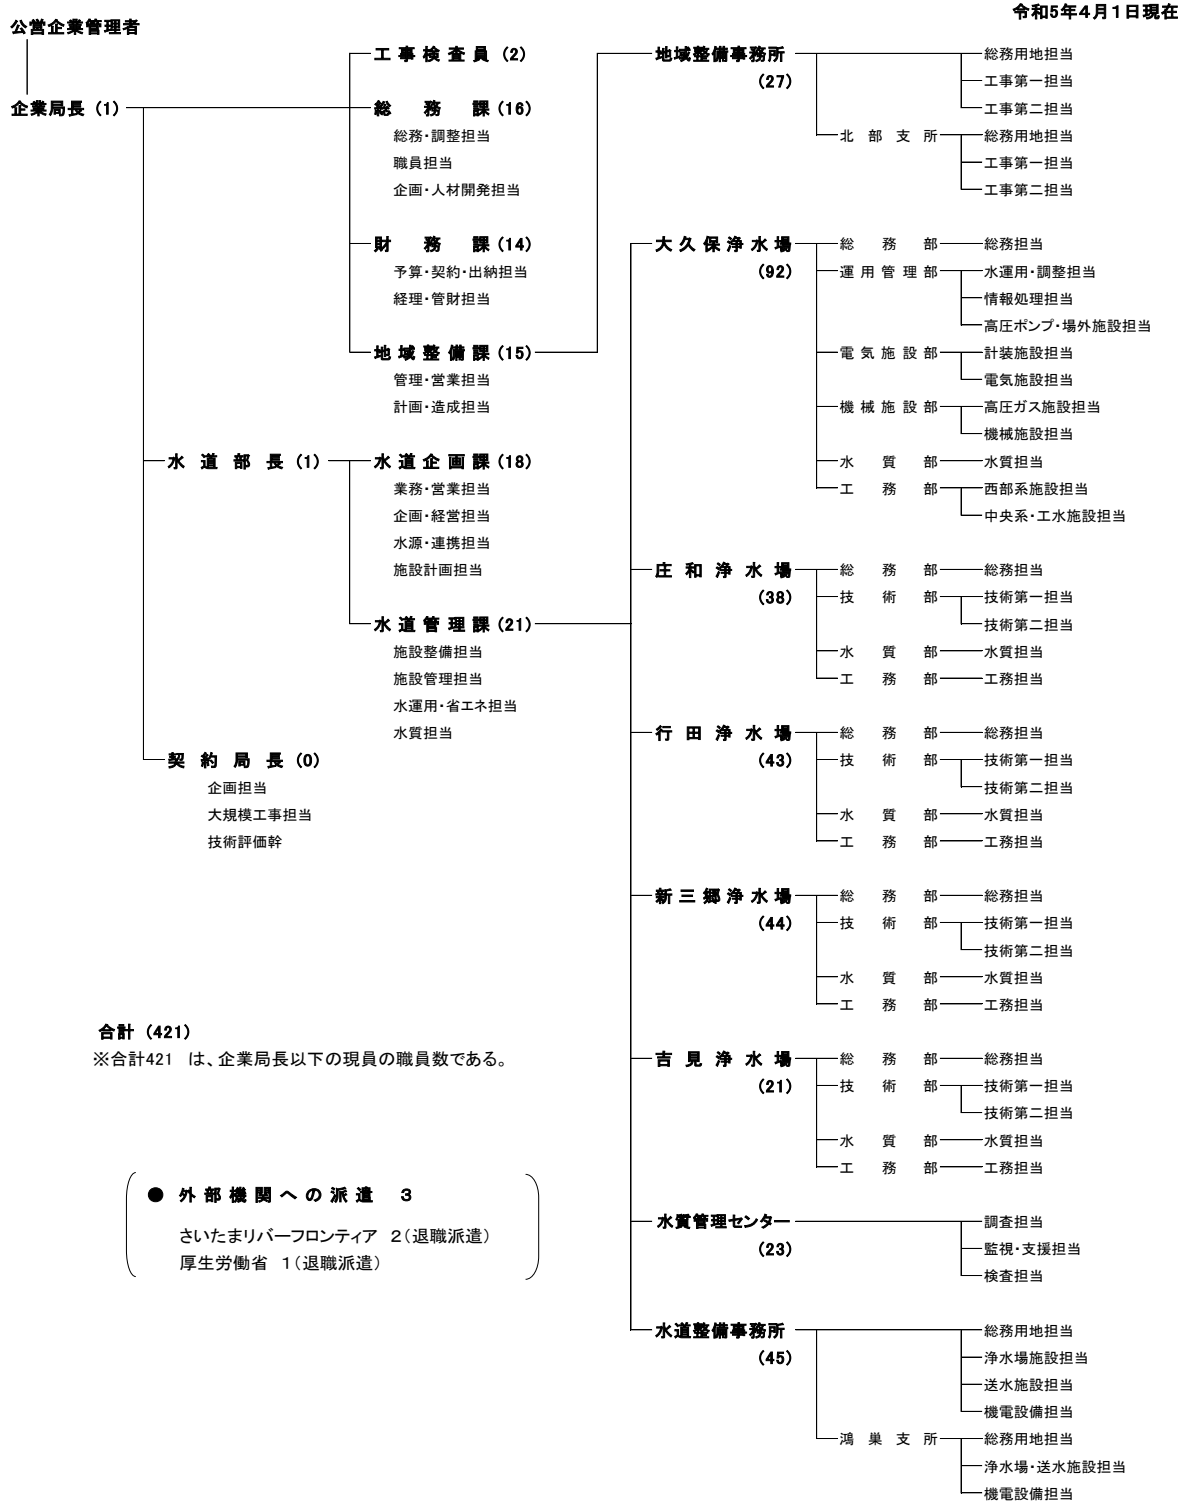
令和5年4月1日現在

公営企業管理者

企業局長 (1)

工 事 検 査 員 (2)

総 務 課 (16)
総務・調整担当
職員担当
企画・人材開発担当

財 務 課 (14)
予算・契約・出納担当
経理・管財担当

地 域 整 備 課 (15)
管理・営業担当
計画・造成担当

地域整備事務所 (27)
総務用地担当
工事第一担当
工事第二担当
北 部 支 所
総務用地担当
工事第一担当
工事第二担当

水 道 部 長 (1)

水 道 企 画 課 (18)
業務・営業担当
企画・経営担当
水源・連携担当
施設計画担当

水 道 管 理 課 (21)
施設整備担当
施設管理担当
水運用・省エネ担当
水質担当

契 約 局 長 (0)
企画担当
大規模工事担当
技術評価幹

大 久 保 浄 水 場 (92)
総 務 部 — 総務担当
運 用 管 理 部 — 水運用・調整担当
情報処理担当
高圧ポンプ・場外施設担当
電 気 施 設 部 — 計装施設担当
電気施設担当
機 械 施 設 部 — 高圧ガス施設担当
機械施設担当
水 質 部 — 水質担当
工 務 部 — 西部系施設担当
中央系・工水施設担当

庄 和 浄 水 場 (38)
総 務 部 — 総務担当
技 術 部 — 技術第一担当
技術第二担当
水 質 部 — 水質担当
工 務 部 — 工務担当

行 田 浄 水 場 (43)
総 務 部 — 総務担当
技 術 部 — 技術第一担当
技術第二担当
水 質 部 — 水質担当
工 務 部 — 工務担当

新 三 郷 浄 水 場 (44)
総 務 部 — 総務担当
技 術 部 — 技術第一担当
技術第二担当
水 質 部 — 水質担当
工 務 部 — 工務担当

吉 見 浄 水 場 (21)
総 務 部 — 総務担当
技 術 部 — 技術第一担当
技術第二担当
水 質 部 — 水質担当
工 務 部 — 工務担当

水質管理センター (23)
調査担当
監視・支援担当
検査担当

水道整備事務所 (45)
総務用地担当
浄水場施設担当
送水施設担当
機電設備担当
鴻 巣 支 所
総務用地担当
浄水場・送水施設担当
機電設備担当

合計 (421)
※合計421 は、企業局長以下の現員の職員数である。

● 外 部 機 関 へ の 派 遣 3
さいたまリバーフロンティア 2(退職派遣)
厚生労働省 1(退職派遣)